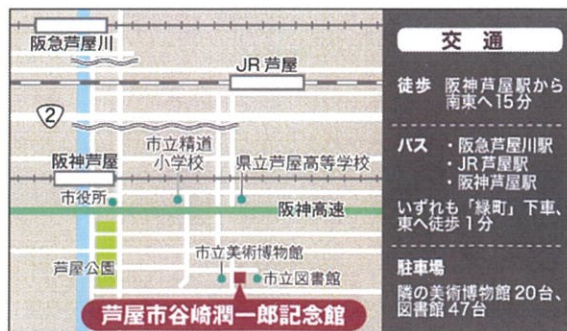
阪急芦屋川

JR芦屋

2

阪神芦屋

市立精道小学校

県立芦屋高等学校

市役所

阪神高速

市立美術博物館

芦屋公園

市立図書館

芦屋市谷崎潤一郎記念館

交　通

徒歩　阪神芦屋駅から南東へ15分

バス　・阪急芦屋川駅
・JR芦屋駅
・阪神芦屋駅
いずれも「緑町」下車、東へ徒歩1分

駐車場
隣の美術博物館 20台、図書館 47台